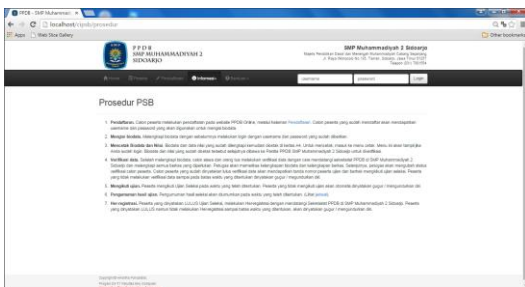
PPDB - SMP Muhammadi ×

localhost/cipdb/prosedur

Apps Web Slice Gallery

Other bookmarks

PPDB
SMP MUHAMMADIYAH 2
SIDOARJO

SMP Muhammadiyah 2 Sidoarjo
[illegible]

Home Profile Pendaftaran Informasi Bantuan

username password Login

Prosedur PSB

1. Pendaftaran. Calon peserta melakukan pendaftaran pada website PPDB Online, melalui halaman Pendaftaran. Calon peserta yang sudah mendaftar akan mendapatkan username dan password yang akan digunakan untuk mengisi biodata.

2. Mengisi biodata. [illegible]

3. Mencetak Biodata dan Nilai. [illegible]

4. Verifikasi data. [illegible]

5. Mengikuti ujian. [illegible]

6. Pengumuman hasil ujian. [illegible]

7. Her-registrasi. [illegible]

Copyright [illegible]
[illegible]